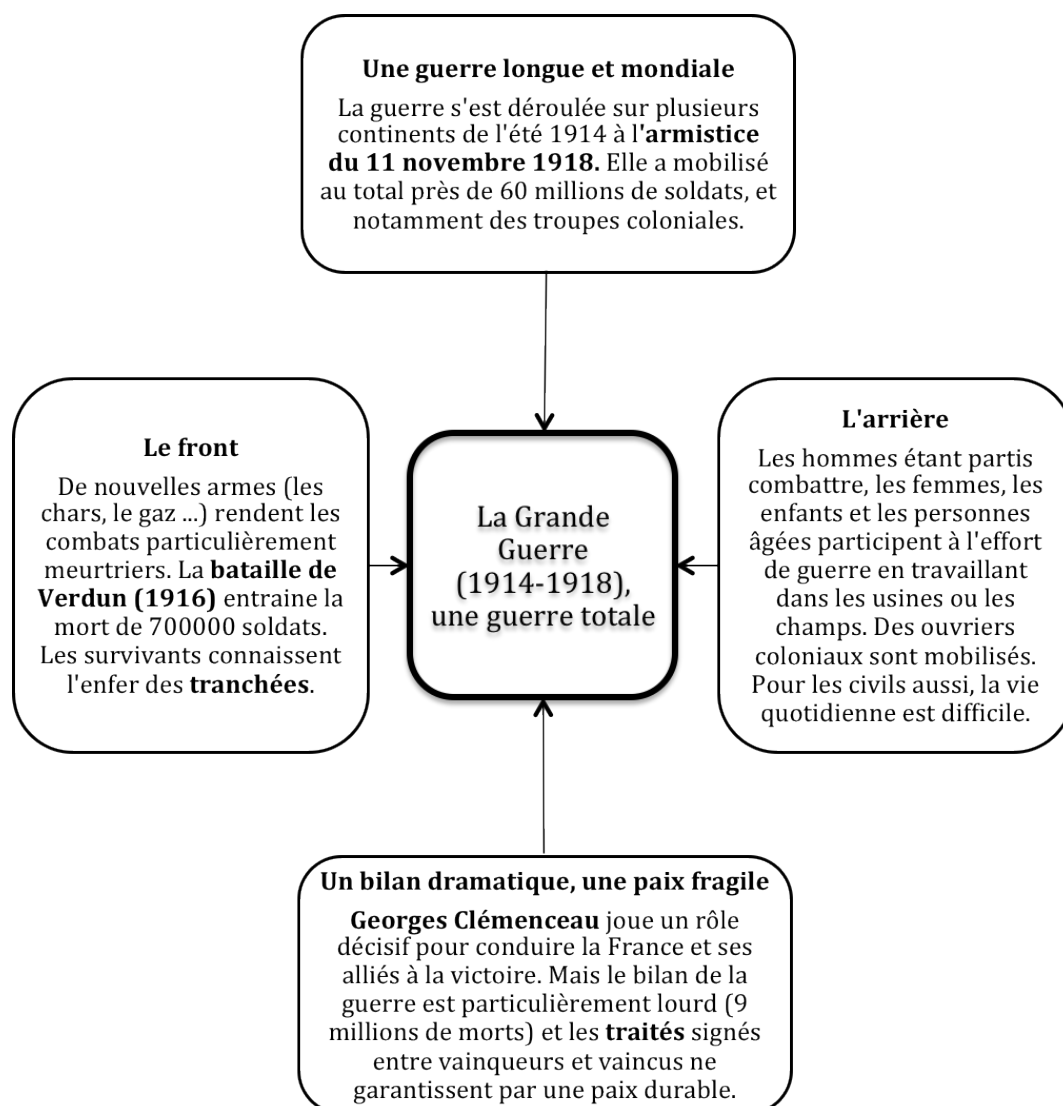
Une guerre longue et mondiale

La guerre s'est déroulée sur plusieurs continents de l'été 1914 à l'**armistice du 11 novembre 1918.** Elle a mobilisé au total près de 60 millions de soldats, et notamment des troupes coloniales.

Le front

De nouvelles armes (les chars, le gaz ...) rendent les combats particulièrement meurtriers. La **bataille de Verdun (1916)** entraine la mort de 700000 soldats. Les survivants connaissent l'enfer des **tranchées**.

La Grande Guerre (1914-1918), une guerre totale

L'arrière

Les hommes étant partis combattre, les femmes, les enfants et les personnes âgées participent à l'effort de guerre en travaillant dans les usines ou les champs. Des ouvriers coloniaux sont mobilisés. Pour les civils aussi, la vie quotidienne est difficile.

Un bilan dramatique, une paix fragile

**Georges Clémenceau** joue un rôle décisif pour conduire la France et ses alliés à la victoire. Mais le bilan de la guerre est particulièrement lourd (9 millions de morts) et les **traités** signés entre vainqueurs et vaincus ne garantissent par une paix durable.